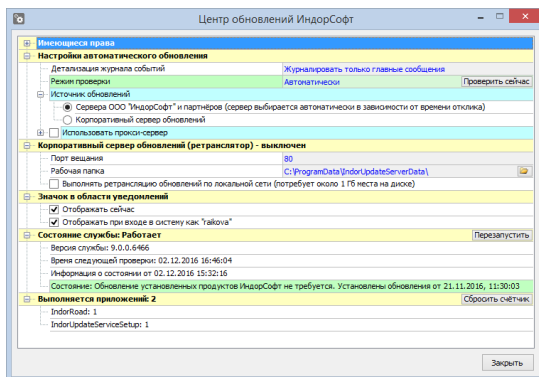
Центр обновлений ИндорСофт

Имеющиеся права

Настройки автоматического обновления

Детализация журнала событий | Журналировать только главные сообщения

Режим проверки | Автоматически | Проверить сейчас

Источник обновлений

Сервера ООО "ИндорСофт" и партнёров (сервер выбирается автоматически в зависимости от времени отклика)

Корпоративный сервер обновлений

Использовать прокси-сервер

Корпоративный сервер обновлений (ретранслятор) - выключен

Порт вещания | 80

Рабочая папка | C:\ProgramData\IndorUpdateServerData\

Выполнять ретрансляцию обновлений по локальной сети (потребует около 1 Гб места на диске)

Значок в области уведомлений

Отображать сейчас

Отображать при входе в систему как "raikova"

Состояние службы: Работает | Перезапустить

Версия службы: 9.0.0.6466

Время следующей проверки: 02.12.2016 16:46:04

Информация о состоянии от 02.12.2016 15:32:16

Состояние: Обновление установленных продуктов ИндорСофт не требуется. Установлены обновления от 21.11.2016, 11:30:03

Выполняется приложений: 2 | Сбросить счётчик

IndorRoad: 1

IndorUpdateServiceSetup: 1

Закрыть